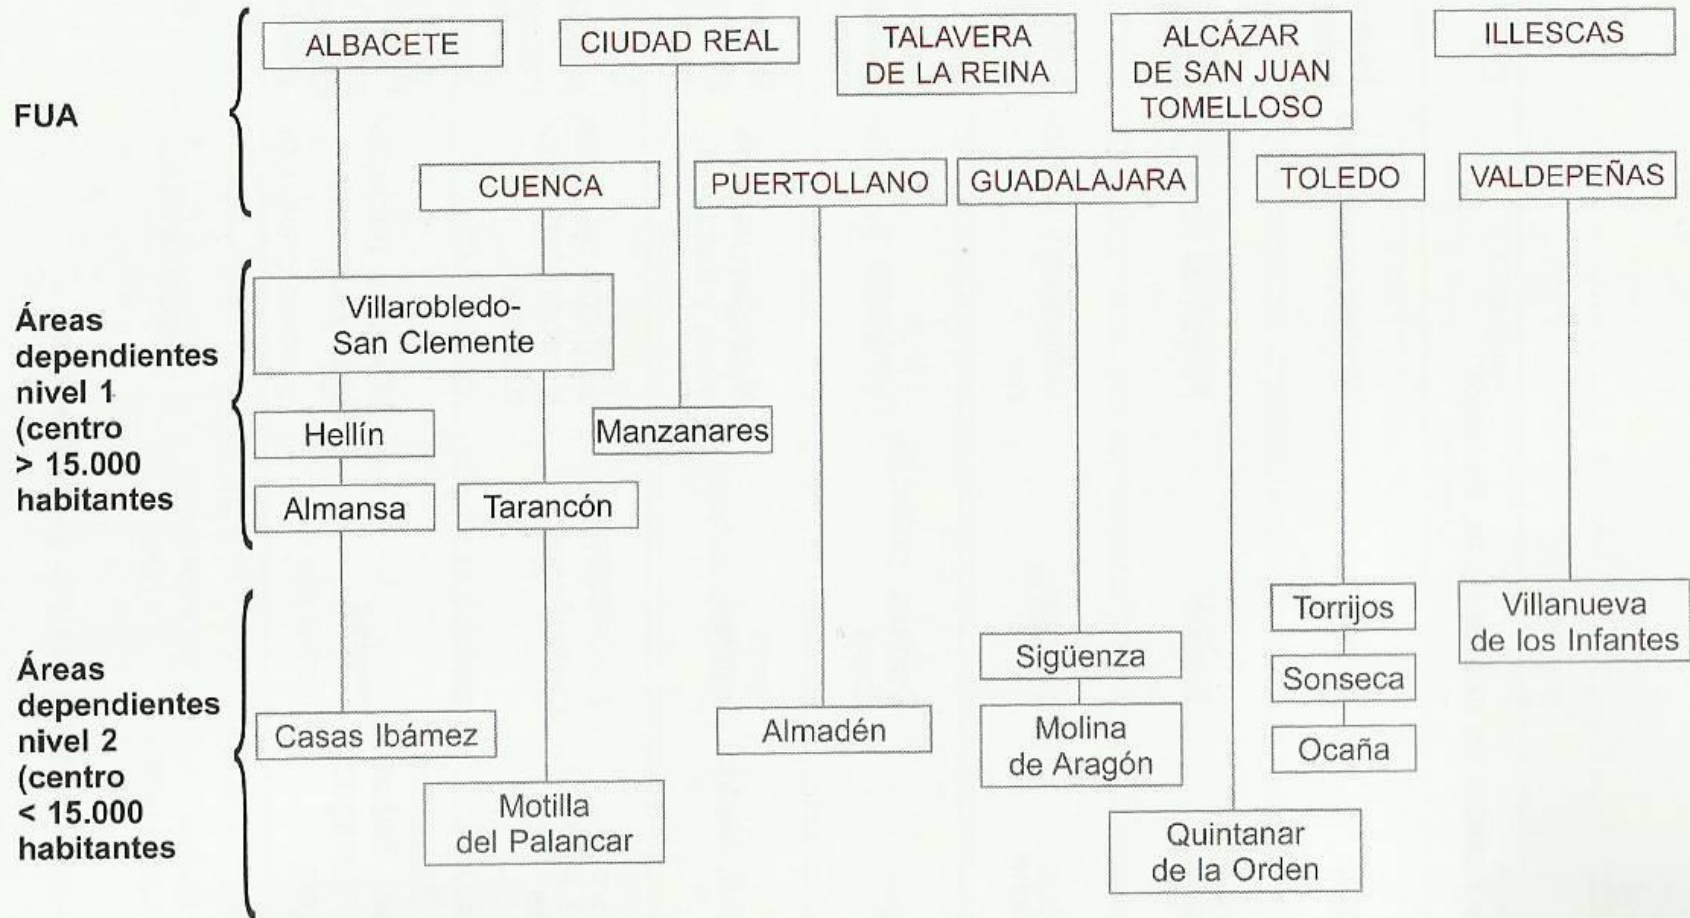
FUA

ALBACETE

CIUDAD REAL

TALAVERA DE LA REINA

ALCÁZAR DE SAN JUAN TOMELLOSO

ILLESCAS

CUENCA

PUERTOLLANO

GUADALAJARA

TOLEDO

VALDEPEÑAS

Áreas dependientes nivel 1 (centro > 15.000 habitantes

Villarobledo-San Clemente

Hellín

Almansa

Tarancón

Manzanares

Áreas dependientes nivel 2 (centro < 15.000 habitantes

Torrijos

Villanueva de los Infantes

Sigüenza

Sonseca

Casas Ibámez

Almadén

Molina de Aragón

Ocaña

Motilla del Palancar

Quintanar de la Orden